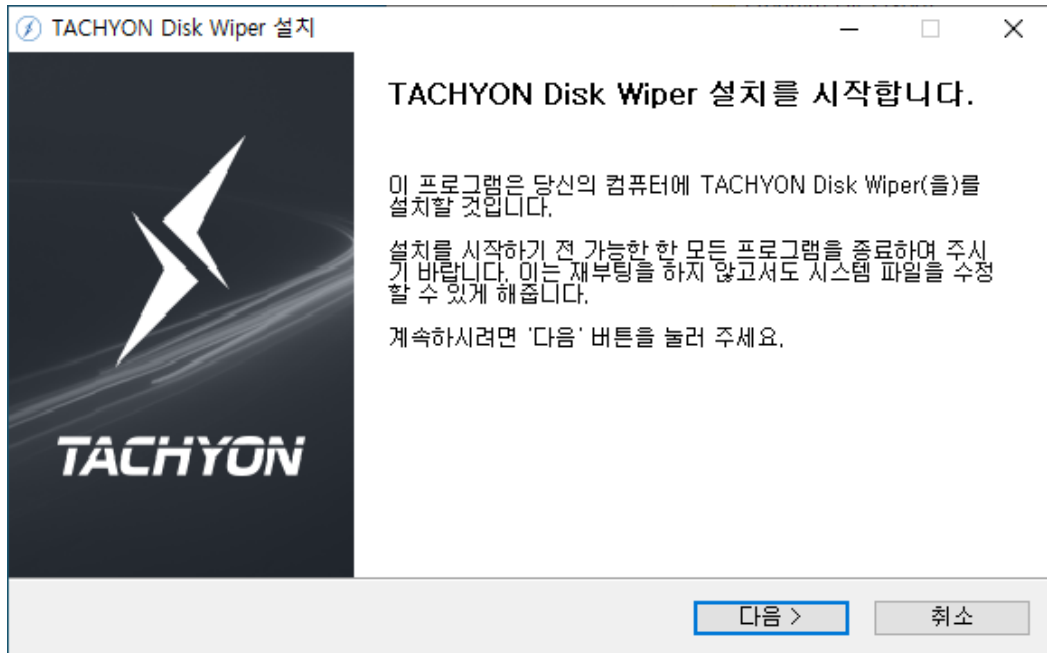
TACHYON Disk Wiper 설치

TACHYON Disk Wiper 설치를 시작합니다.

이 프로그램은 당신의 컴퓨터에 TACHYON Disk Wiper(을)를 설치할 것입니다.

설치를 시작하기 전 가능한 한 모든 프로그램을 종료하여 주시기 바랍니다. 이는 재부팅을 하지 않고서도 시스템 파일을 수정할 수 있게 해줍니다.

계속하시려면 '다음' 버튼을 눌러 주세요.

TACHYON

다음 >
취소